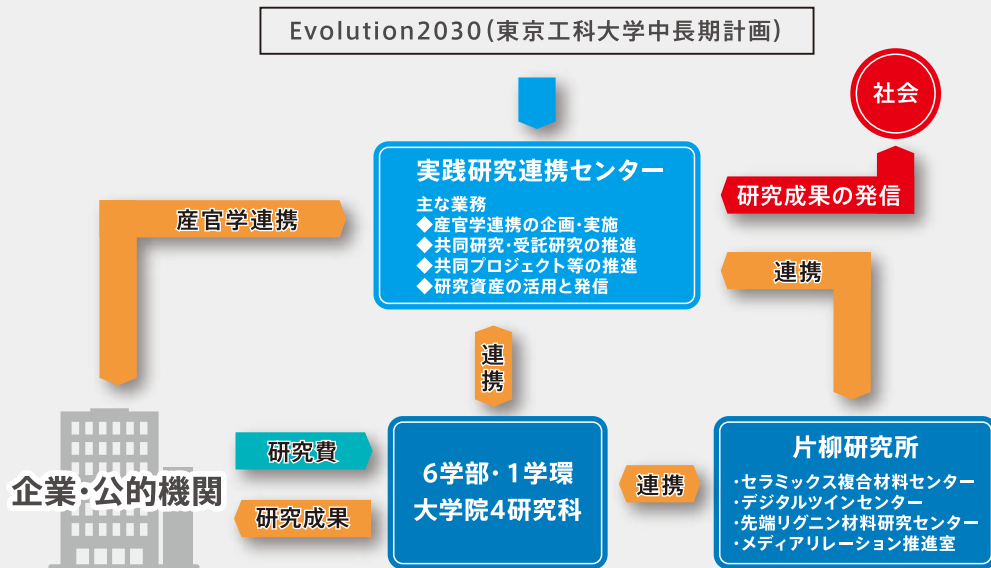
Evolution2030（東京工科大学中長期計画）

社会

実践研究連携センター

主な業務
◆産官学連携の企画・実施
◆共同研究・受託研究の推進
◆共同プロジェクト等の推進
◆研究資産の活用と発信

研究成果の発信

産官学連携

連携

連携

企業・公的機関

研究費

研究成果

6学部・1学環
大学院4研究科

連携

片柳研究所

・セラミックス複合材料センター
・デジタルツインセンター
・先端リグニン材料研究センター
・メディアリレーション推進室